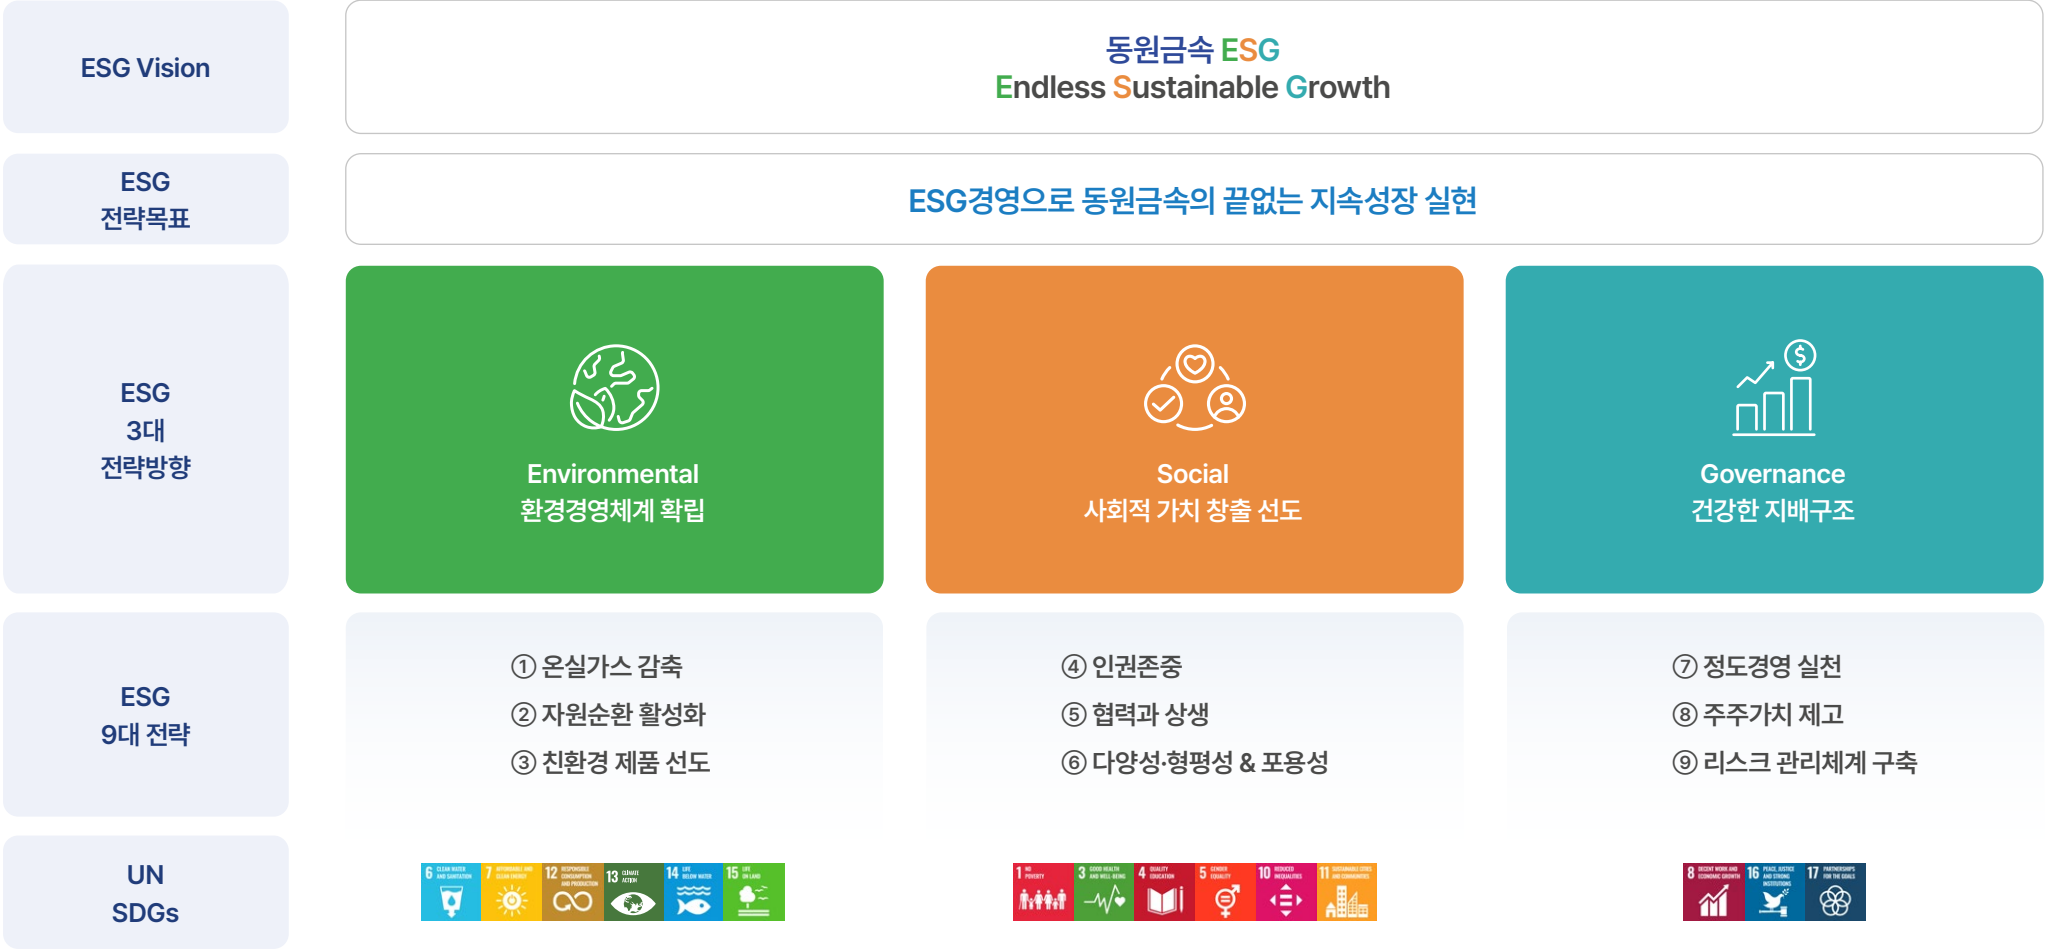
ESG Vision

동원금속 ESG
Endless Sustainable Growth

ESG
전략목표

ESG경영으로 동원금속의 끝없는 지속성장 실현

ESG
3대
전략방향

Environmental
환경경영체계 확립

Social
사회적 가치 창출 선도

Governance
건강한 지배구조

ESG
9대 전략

① 온실가스 감축
② 자원순환 활성화
③ 친환경 제품 선도

④ 인권존중
⑤ 협력과 상생
⑥ 다양성·형평성 & 포용성

⑦ 정도경영 실천
⑧ 주주가치 제고
⑨ 리스크 관리체계 구축

UN
SDGs

6 CLEAN WATER AND SANITATION
7 AFFORDABLE AND CLEAN ENERGY
12 RESPONSIBLE CONSUMPTION AND PRODUCTION
13 CLIMATE ACTION
14 LIFE BELOW WATER
15 LIFE ON LAND

1 NO POVERTY
3 GOOD HEALTH AND WELL-BEING
4 QUALITY EDUCATION
5 GENDER EQUALITY
10 REDUCED INEQUALITIES
11 SUSTAINABLE CITIES AND COMMUNITIES

8 DECENT WORK AND ECONOMIC GROWTH
16 PEACE, JUSTICE AND STRONG INSTITUTIONS
17 PARTNERSHIPS FOR THE GOALS